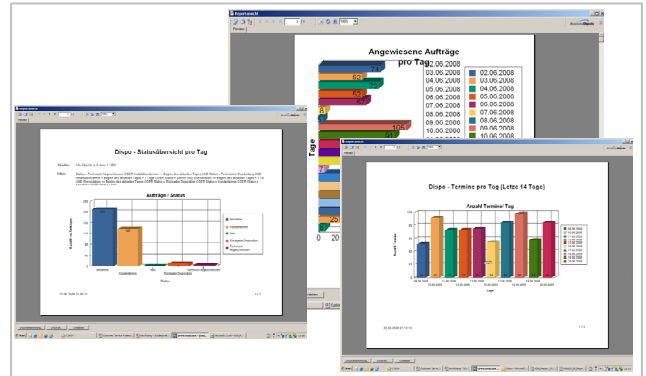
Angewiesene Aufträge pro Tag

02.06.2008
03.06.2008
04.06.2008
05.06.2008
06.06.2008
07.06.2008
08.06.2008
09.06.2008
10.06.2008

02.06.2008
03.06.2008
04.06.2008
05.06.2008
06.06.2008
07.06.2008
08.06.2008
09.06.2008
10.06.2008

Tage

Dispo - Statusübersicht pro Tag

Aufträge / Status

Dispo - Termine pro Tag (Letze 14 Tage)

Anzahl Termine / Tag